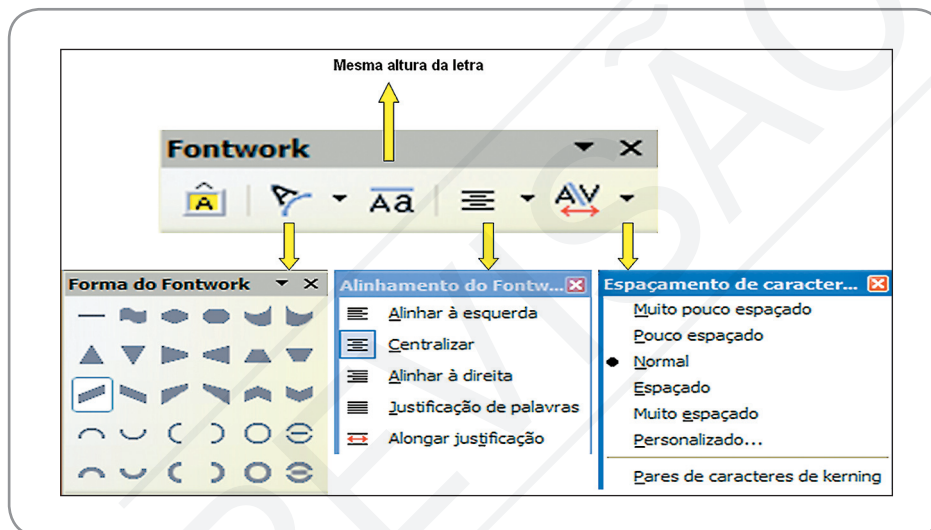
Mesma altura da letra

Fontwork

Forma do Fontwork

Alinhamento do Fontw...

Alinhar à esquerda
Centralizar
Alinhar à direita
Justificação de palavras
Alongar justificação

Espaçamento de caracter...

Muito pouco espaçado
Pouco espaçado
Normal
Espaçado
Muito espaçado
Personalizado...
Pares de caracteres de kerning